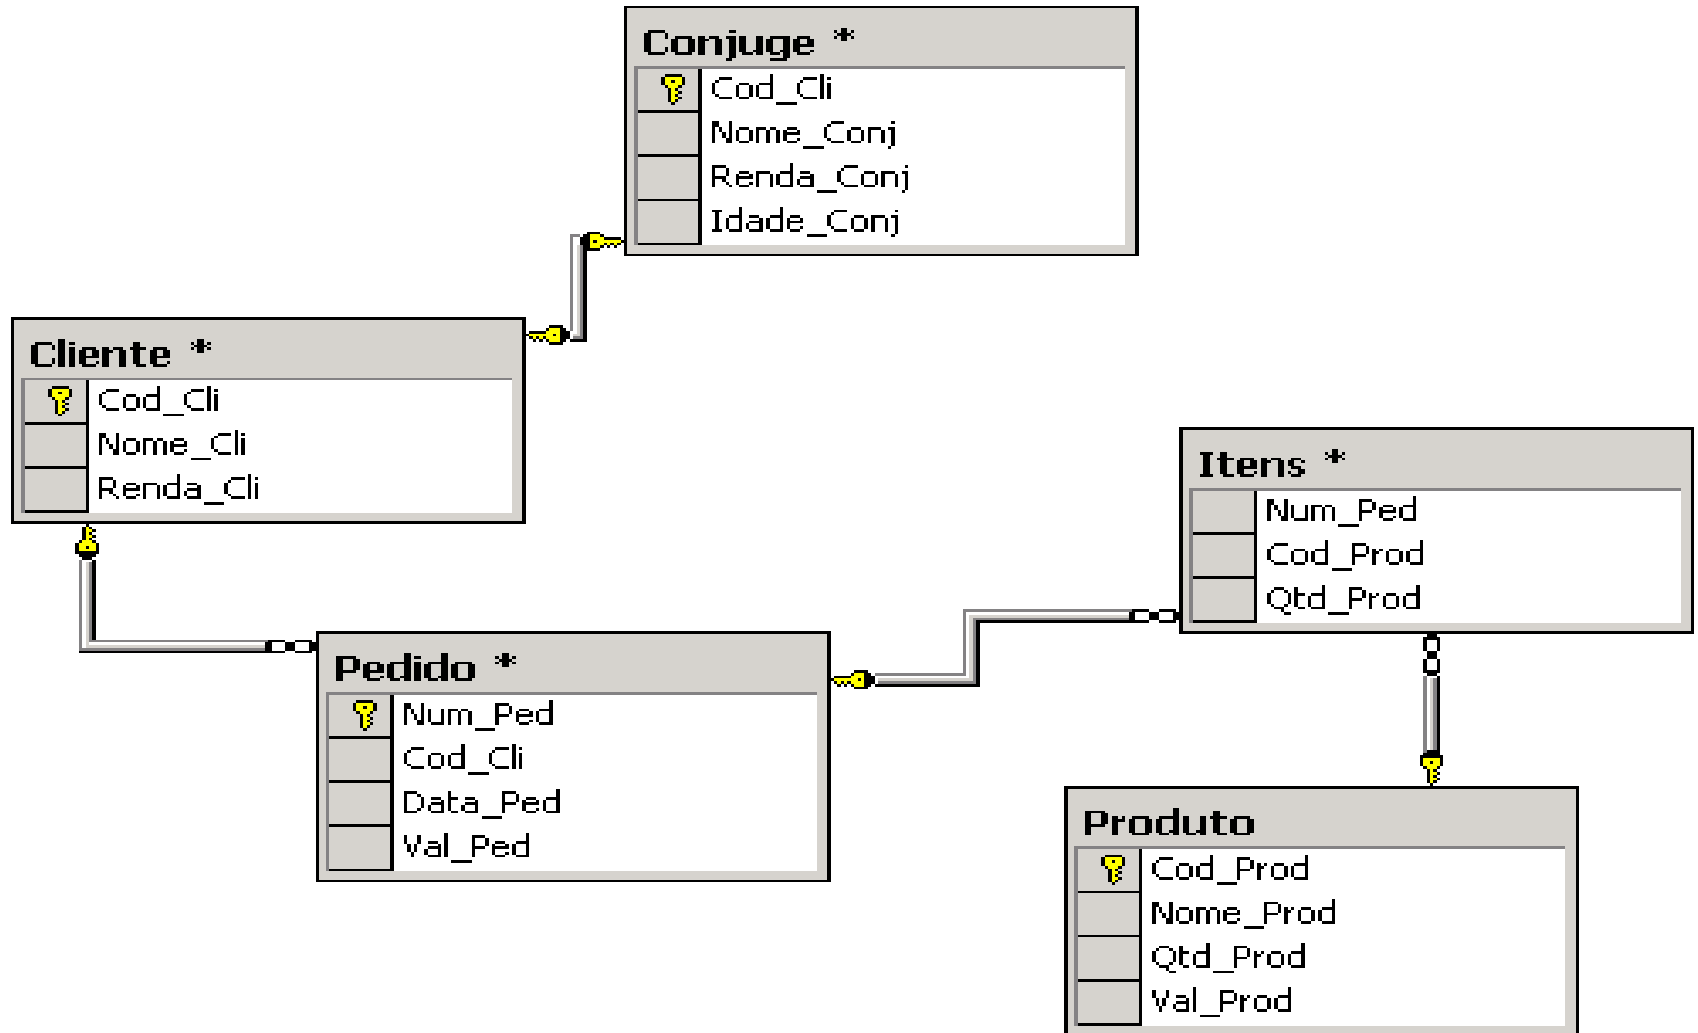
Conjuge *
Cod_Cli
Nome_Conj
Renda_Conj
Idade_Conj

Cliente *
Cod_Cli
Nome_Cli
Renda_Cli

Itens *
Num_Ped
Cod_Prod
Qtd_Prod

Pedido *
Num_Ped
Cod_Cli
Data_Ped
Val_Ped

Produto
Cod_Prod
Nome_Prod
Qtd_Prod
Val_Prod